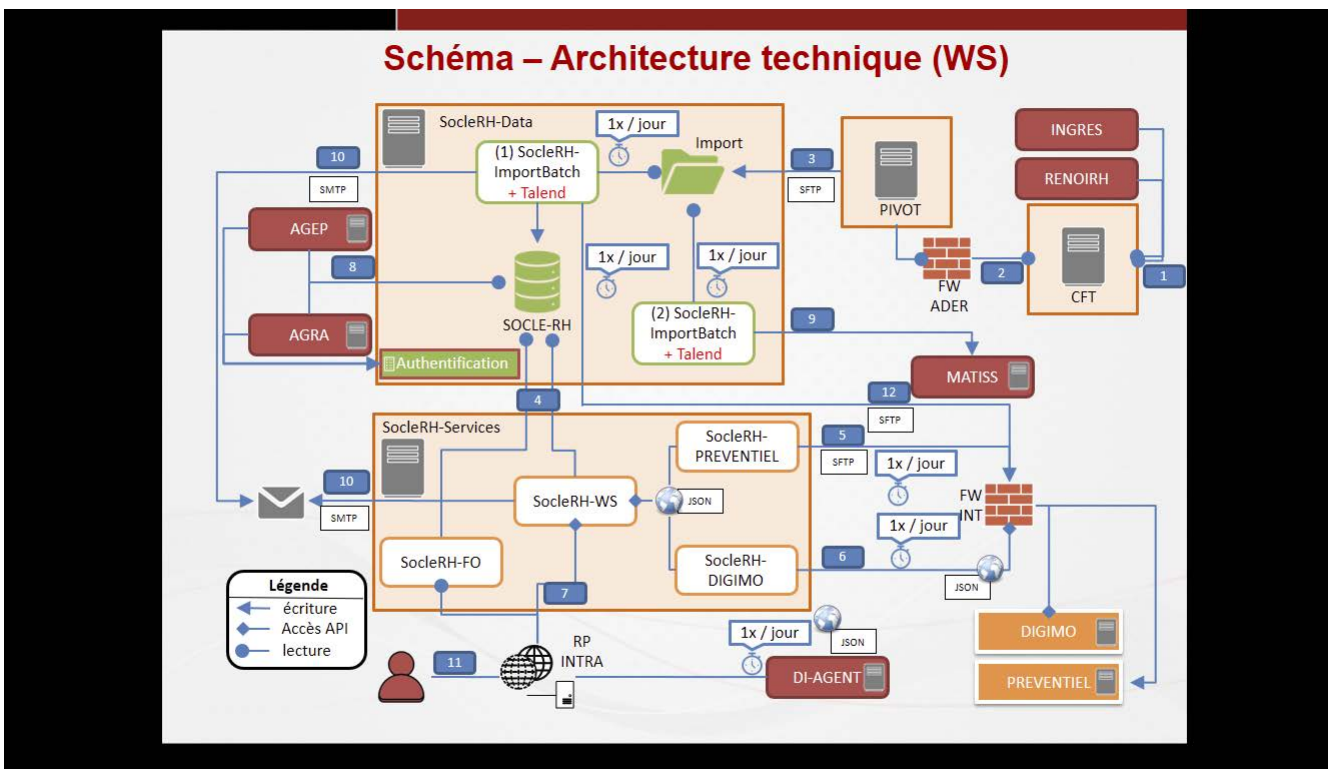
Schéma – Architecture technique (WS)

SocleRH-Data

1x / jour

(1) SocleRH-ImportBatch
+ Talend

Import

10

SMTP

3

SFTP

PIVOT

INGRES

RENOIRH

AGEP

8

SOCLE-RH

1x / jour

1x / jour

FW
ADER

2

CFT

1

AGRA

(2) SocleRH-ImportBatch
+ Talend

9

Authentification

MATISS

12

SFTP

4

SocleRH-Services

SocleRH-PREVENTIEL

5

SFTP

1x / jour

10

SMTP

SocleRH-WS

JSON

FW
INT

1x / jour

SocleRH-FO

SocleRH-DIGIMO

6

JSON

7

Légende

écriture

Accès API

lecture

1x / jour

JSON

DIGIMO

RP
INTRA

11

DI-AGENT

PREVENTIEL